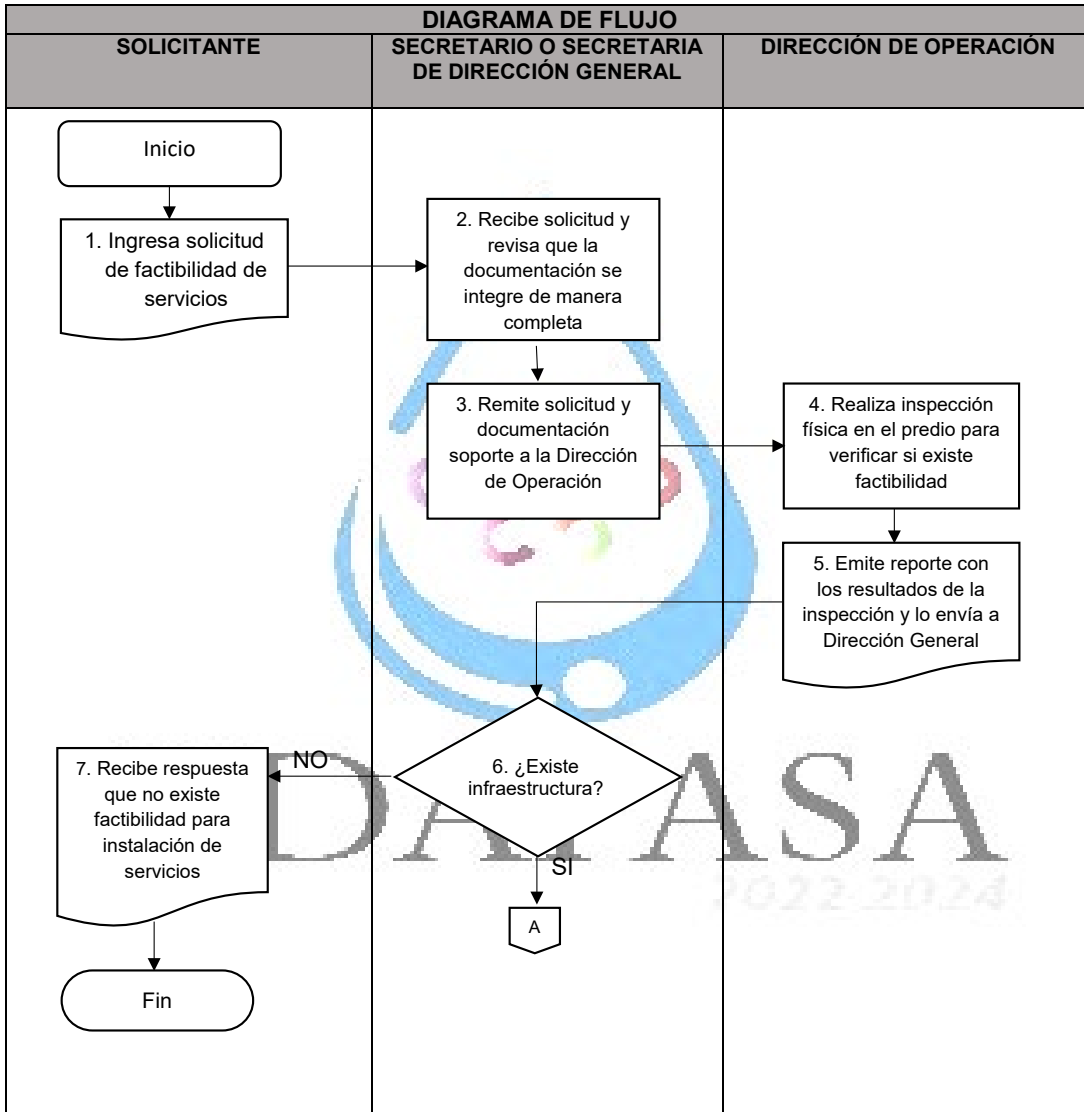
DIAGRAMA DE FLUJO

SOLICITANTE

SECRETARIO O SECRETARIA DE DIRECCIÓN GENERAL

DIRECCIÓN DE OPERACIÓN

Inicio

1. Ingresa solicitud de factibilidad de servicios

2. Recibe solicitud y revisa que la documentación se integre de manera completa

3. Remite solicitud y documentación soporte a la Dirección de Operación

4. Realiza inspección física en el predio para verificar si existe factibilidad

5. Emite reporte con los resultados de la inspección y lo envía a Dirección General

6. ¿Existe infraestructura?

NO

7. Recibe respuesta que no existe factibilidad para instalación de servicios

SI

A

Fin

DAPASA

2022-2024